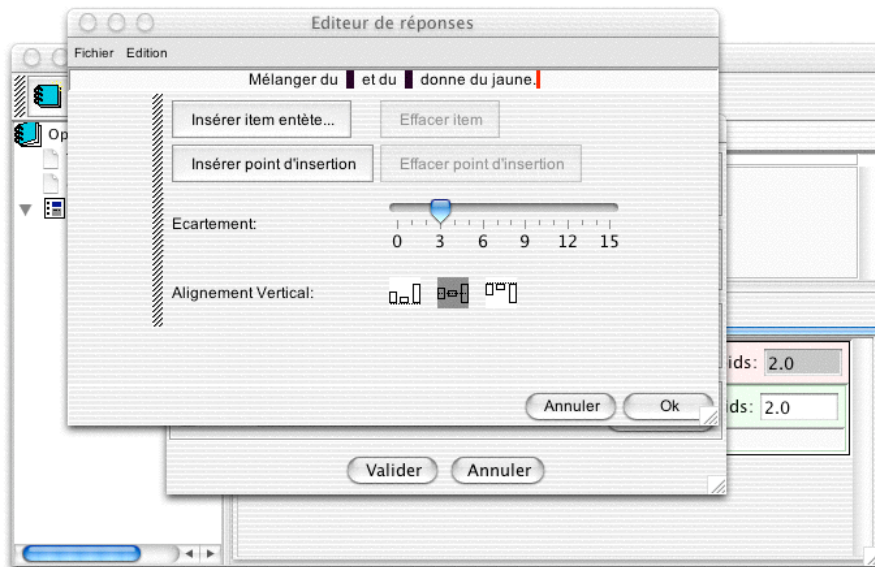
Editeur de réponses

Fichier Edition

Mélanger du et du donne du jaune.

Insérer item entète...

Effacer item

Insérer point d'insertion

Effacer point d'insertion

Ecartement:

0 3 6 9 12 15

Alignement Vertical:

Annuler

Ok

Op

ids: 2.0

ids: 2.0

Valider

Annuler